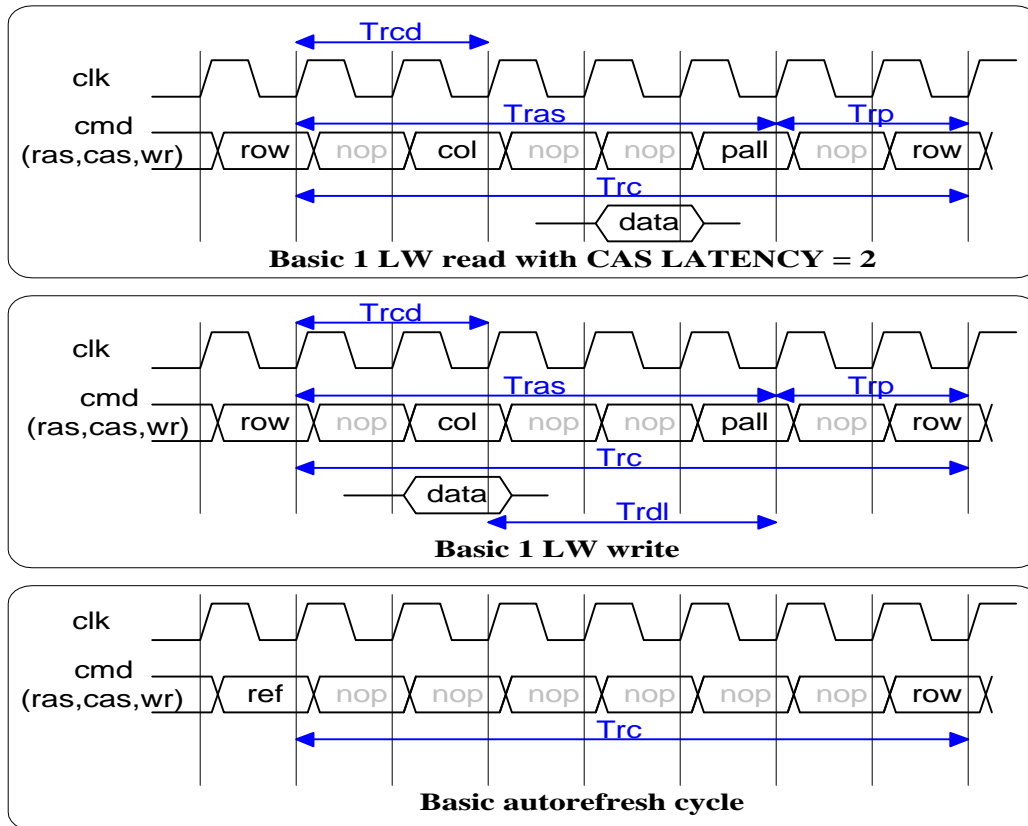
Trcd

clk

Tras

Trp

cmd
(ras,cas,wr)

row nop col nop nop pall nop row

Trc

data

Basic 1 LW read with CAS LATENCY = 2

Trcd

clk

Tras

Trp

cmd
(ras,cas,wr)

row nop col nop nop pall nop row

Trc

data

Trdl

Basic 1 LW write

clk

cmd
(ras,cas,wr)

ref nop nop nop nop nop nop row

Trc

Basic autorefresh cycle